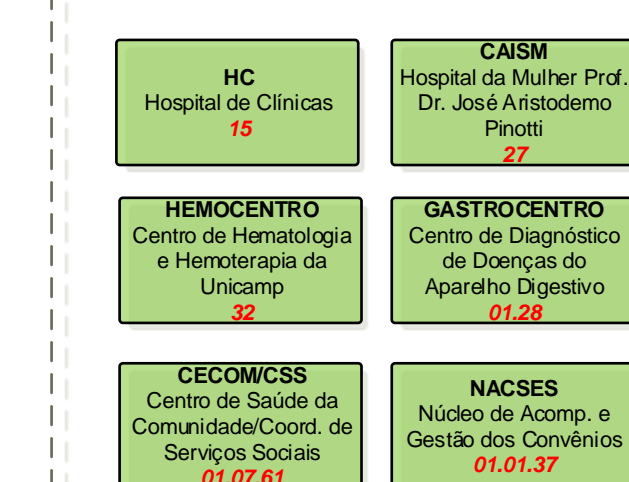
HC
Hospital de Clínicas
15

CAISM
Hospital da Mulher Prof. Dr. José Aristodemo Pinotti
27

HEMOCENTRO
Centro de Hematologia e Hemoterapia da Unicamp
32

GASTROCENTRO
Centro de Diagnóstico de Doenças do Aparelho Digestivo
01.28

CECOM/CSS
Centro de Saúde da Comunidade/Coord. de Serviços Sociais
01.07.61

NACSES
Núcleo de Acomp. e Gestão dos Convênios
01.01.37